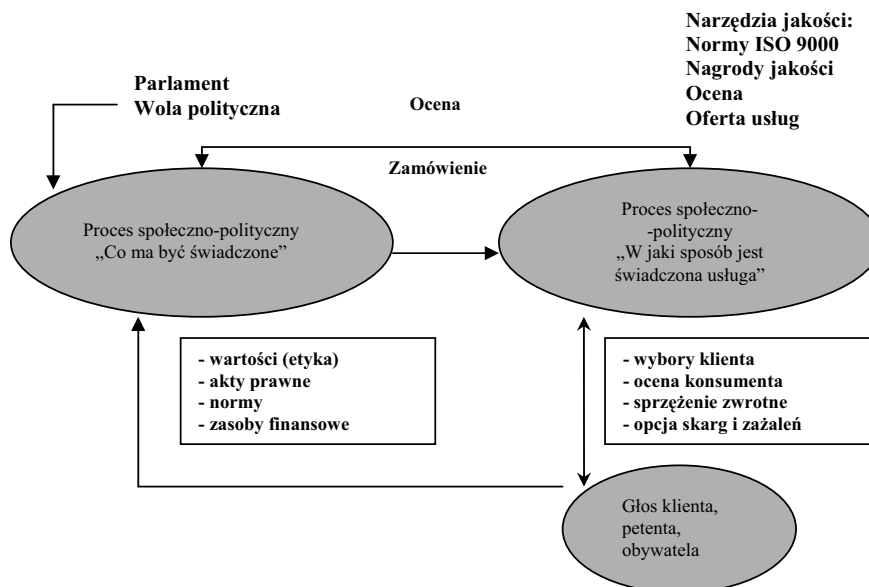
Narzędzia jakości:
Normy ISO 9000
Nagrody jakości
Ocena
Oferta usług

Parlament
Wola polityczna

Ocena

Zamówienie

Proces społeczno-polityczny „Co ma być świadczone"

Proces społeczno-polityczny „W jaki sposób jest świadczona usługa"

- wartości (etyka)
- akty prawne
- normy
- zasoby finansowe

- wybory klienta
- ocena konsumenta
- sprzężenie zwrotne
- opcja skarg i zażaleń

Głos klienta, petenta, obywatela